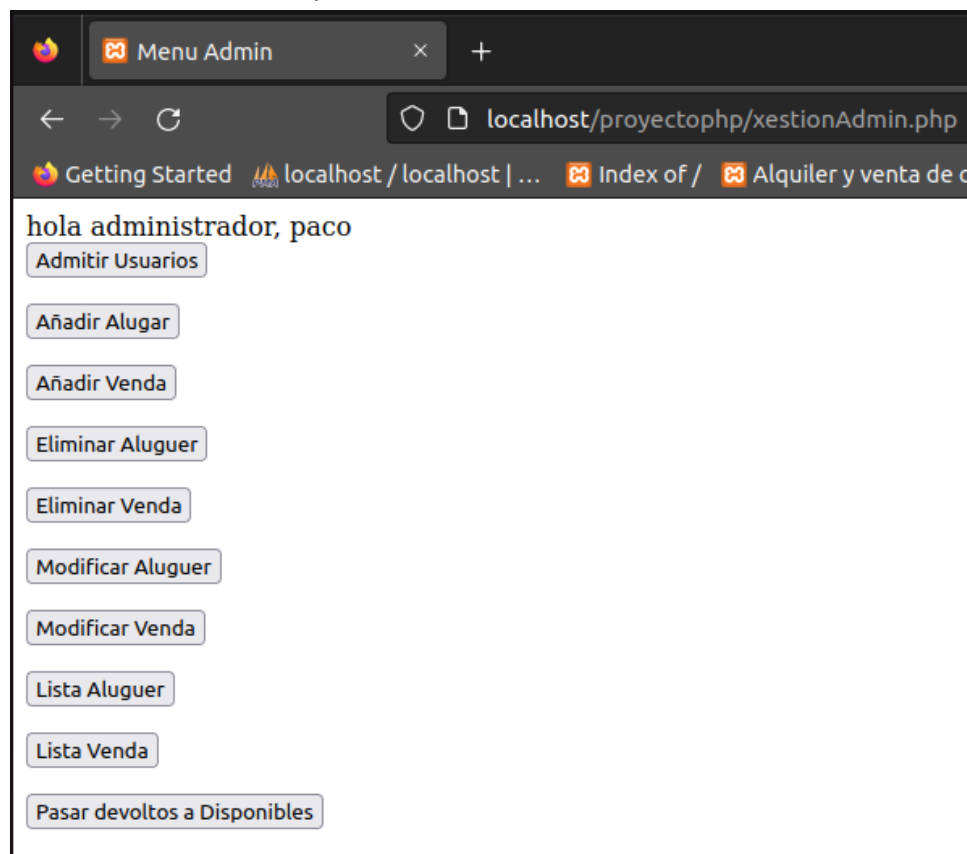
Menu Admin ×
+

localhost/proyectophp/xestionAdmin.php

Getting Started
localhost / localhost | ...
Index of /
Alquiler y venta de c

hola administrador, paco

Admitir Usuarios

Añadir Alugar

Añadir Venda

Eliminar Aluguer

Eliminar Venda

Modificar Aluguer

Modificar Venda

Lista Aluguer

Lista Venda

Pasar devoltos a Disponibles